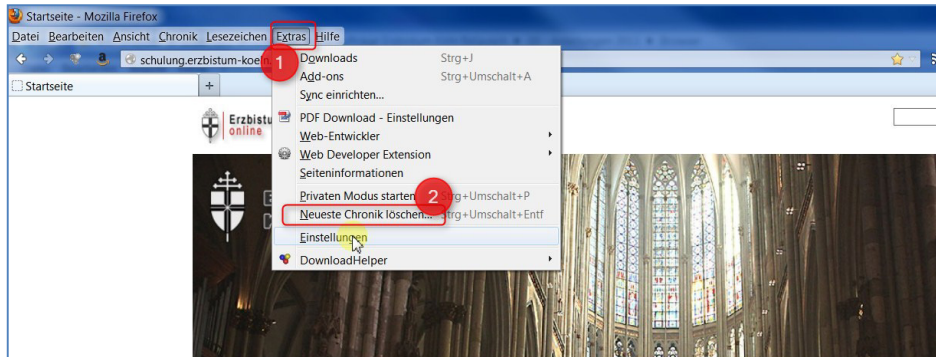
Startseite - Mozilla Firefox

Datei Bearbeiten Ansicht Chronik Lesezeichen Extras Hilfe

schulung.erzbistum-koeln

Startseite

+

1

Downloads Strg+J
Add-ons Strg+Umschalt+A
Sync einrichten...
PDF Download - Einstellungen
Web-Entwickler
Web Developer Extension
Seiteninformationen
Privaten Modus starten Strg+Umschalt+P
Neueste Chronik löschen... Strg+Umschalt+Entf
Einstellungen
DownloadHelper

2

Erzbistum
online